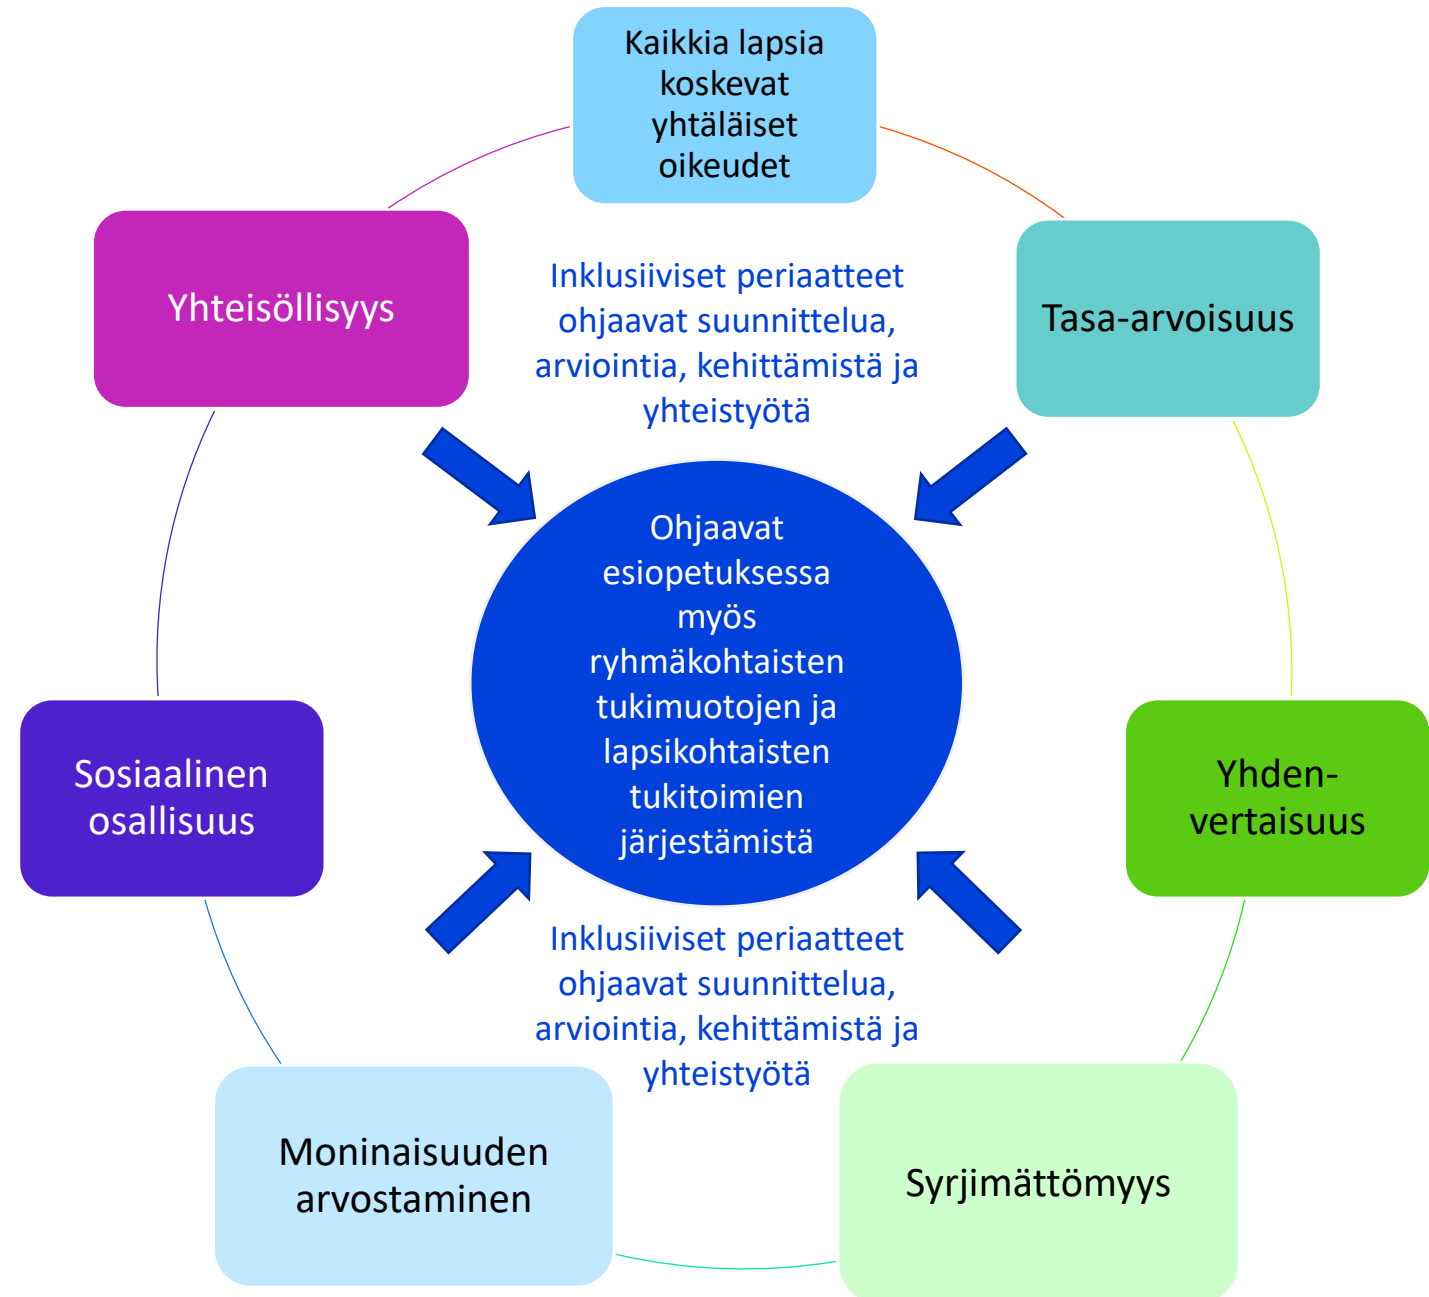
Kaikkia lapsia koskevat yhtäläiset oikeudet

Yhteisöllisyys

Inklusiiviset periaatteet ohjaavat suunnittelua, arviointia, kehittämistä ja yhteistyötä

Tasa-arvoisuus

Ohjaavat esiopetuksessa myös ryhmäkohtaisten tukimuotojen ja lapsikohtaisten tukitoimien järjestämistä

Sosiaalinen osallisuus

Yhden-vertaisuus

Inklusiiviset periaatteet ohjaavat suunnittelua, arviointia, kehittämistä ja yhteistyötä

Moninaisuuden arvostaminen

Syrjimättömyys